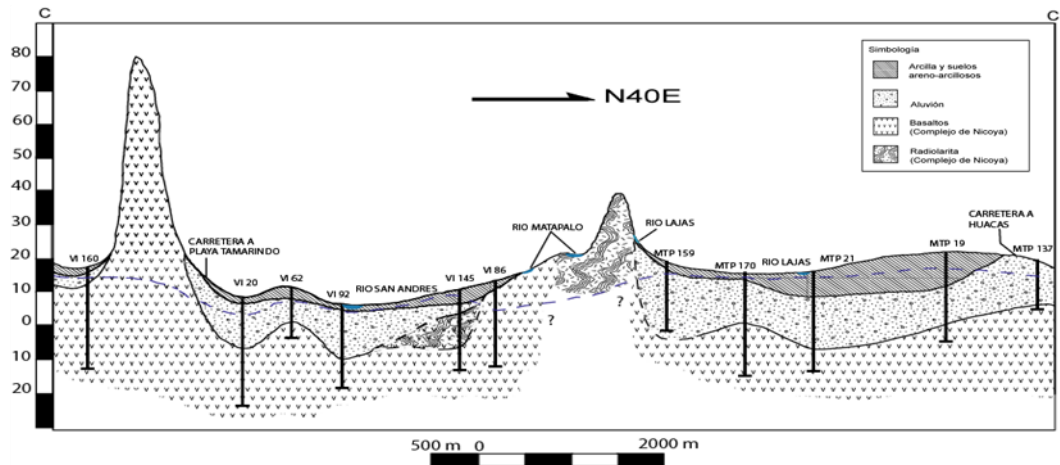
C

C

80
70
60
50
40
30
20
10
0
10
20

N40E

Simbología

Arcilla y suelos areno-arcillosos

Aluvión

Basaltos (Complejo de Nicoya)

Radiolarita (Complejo de Nicoya)

VI 160

CARRETERA A PLAYA TAMARINDO

VI 20

VI 62

VI 92

RIO SAN ANDRES

VI 145

VI 86

RIO MATAPALO

?

RIO LAJAS

?

MTP 159

MTP 170

RIO LAJAS

MTP 21

MTP 19

CARRETERA A HUACAS

MTP 137

500 m 0

2000 m